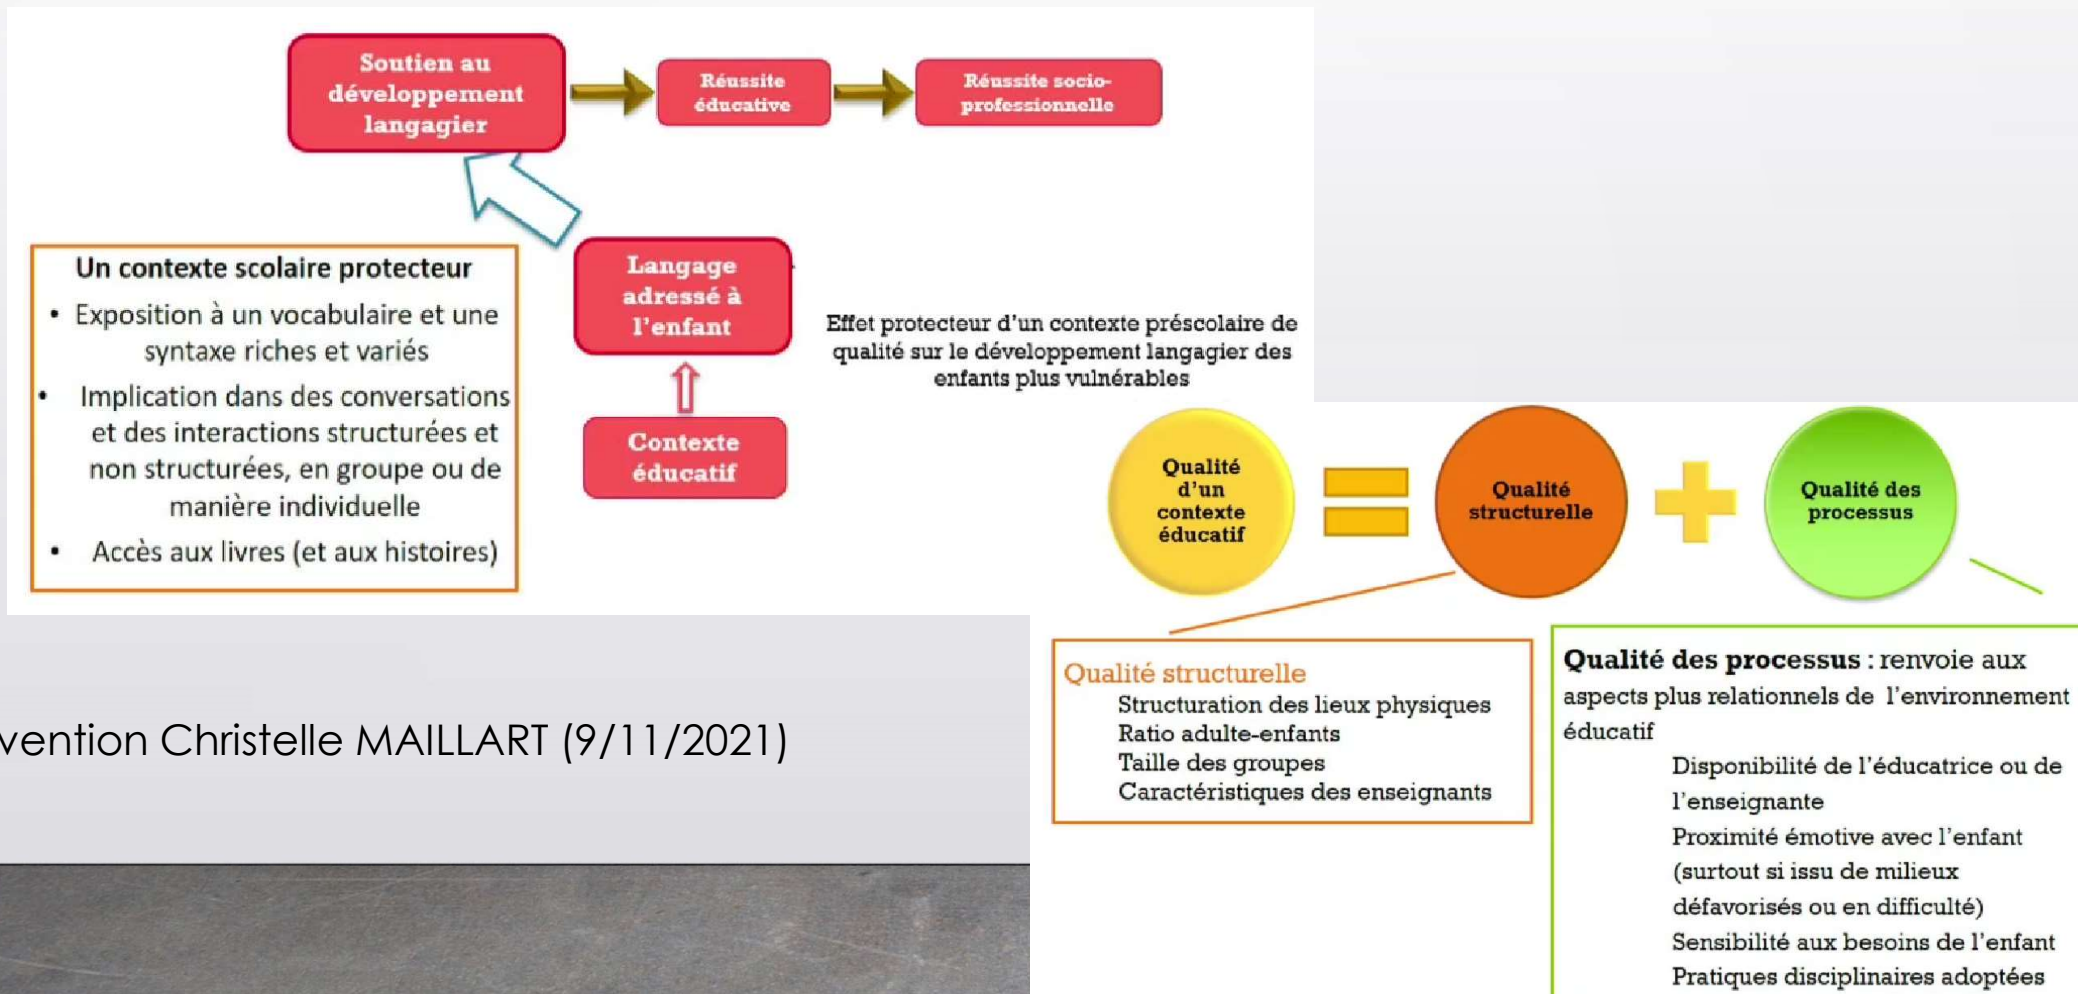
Soutien au développement langagier

Réussite éducative

Réussite socio-professionnelle

Un contexte scolaire protecteur
• Exposition à un vocabulaire et une syntaxe riches et variés
• Implication dans des conversations et des interactions structurées et non structurées, en groupe ou de manière individuelle
• Accès aux livres (et aux histoires)

Langage adressé à l'enfant

Contexte éducatif

Effet protecteur d'un contexte préscolaire de qualité sur le développement langagier des enfants plus vulnérables

vention Christelle MAILLART (9/11/2021)

Qualité d'un contexte éducatif

Qualité structurelle

Qualité des processus

Qualité structurelle
Structuration des lieux physiques
Ratio adulte-enfants
Taille des groupes
Caractéristiques des enseignants

Qualité des processus : renvoie aux aspects plus relationnels de l'environnement éducatif
Disponibilité de l'éducatrice ou de l'enseignante
Proximité émotive avec l'enfant (surtout si issu de milieux défavorisés ou en difficulté)
Sensibilité aux besoins de l'enfant
Pratiques disciplinaires adoptées